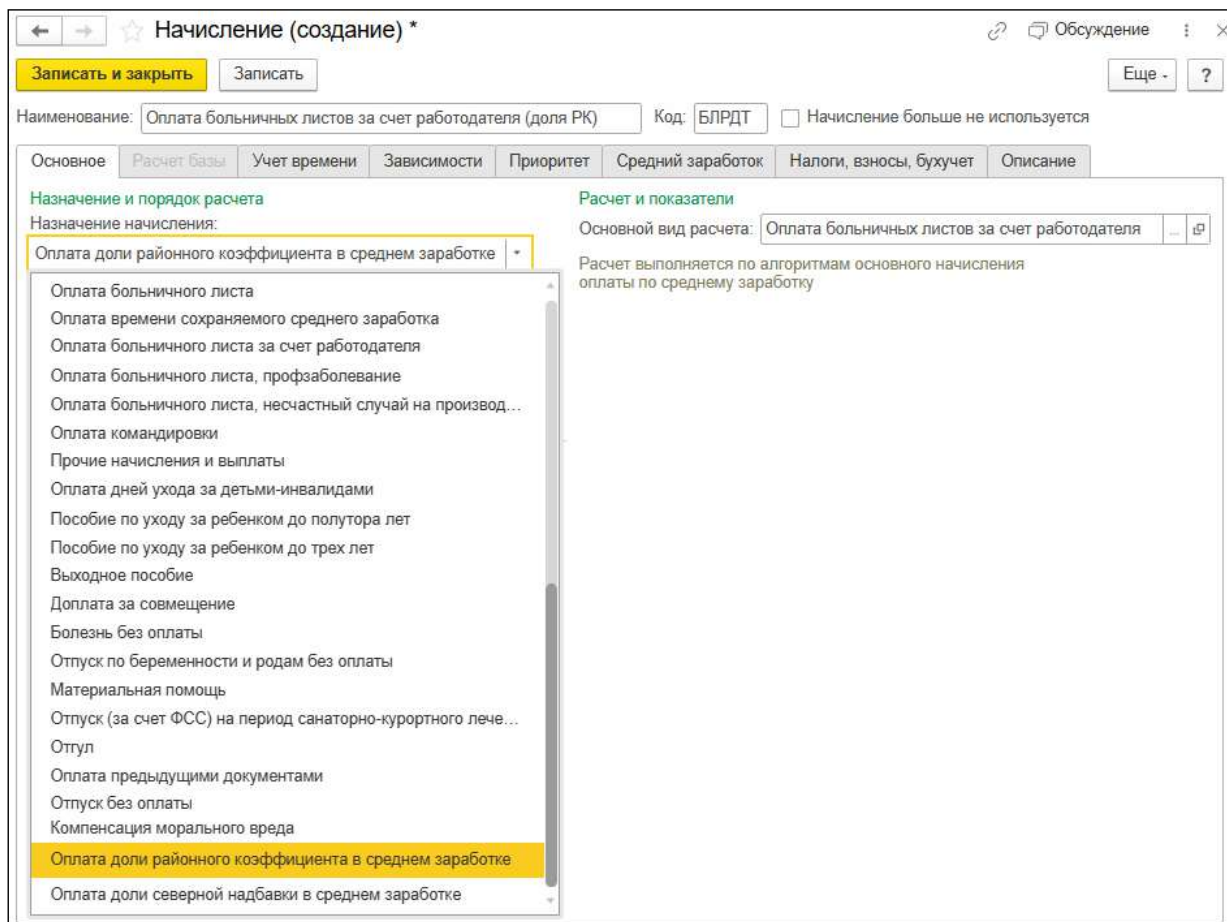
Начисление (создание) *

Обсуждение

Записать и закрыть | Записать | Еще | ?

Наименование: Оплата больничных листов за счет работодателя (доля РК) Код: БЛРДТ Начисление больше не используется

Основное | Расчет базы | Учет времени | Зависимости | Приоритет | Средний заработок | Налоги, взносы, бухучет | Описание

Назначение и порядок расчета
Назначение начисления:
Оплата доли районного коэффициента в среднем заработке

Оплата больничного листа
Оплата времени сохраняемого среднего заработка
Оплата больничного листа за счет работодателя
Оплата больничного листа, профзаболевание
Оплата больничного листа, несчастный случай на производ...
Оплата командировки
Прочие начисления и выплаты
Оплата дней ухода за детьми-инвалидами
Пособие по уходу за ребенком до полутора лет
Пособие по уходу за ребенком до трех лет
Выходное пособие
Доплата за совмещение
Болезнь без оплаты
Отпуск по беременности и родам без оплаты
Материальная помощь
Отпуск (за счет ФСС) на период санаторно-курортного лече...
Отгул
Оплата предыдущими документами
Отпуск без оплаты
Компенсация морального вреда
Оплата доли районного коэффициента в среднем заработке
Оплата доли северной надбавки в среднем заработке

Расчет и показатели
Основной вид расчета: Оплата больничных листов за счет работодателя

Расчет выполняется по алгоритмам основного начисления оплаты по среднему заработку